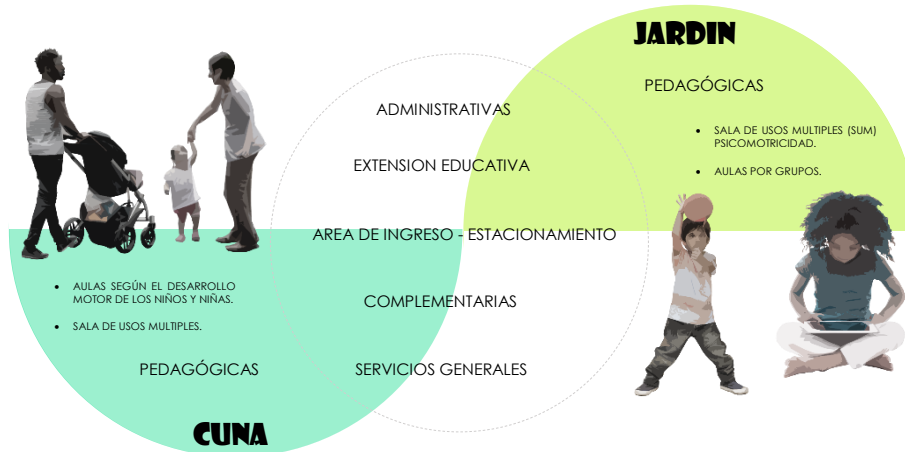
JARDIN

PEDAGÓGICAS

- SALA DE USOS MULTIPLES (SUM) PSICOMOTRICIDAD.
- AULAS POR GRUPOS.

ADMINISTRATIVAS

EXTENSION EDUCATIVA

AREA DE INGRESO - ESTACIONAMIENTO

COMPLEMENTARIAS

SERVICIOS GENERALES

- AULAS SEGÚN EL DESARROLLO MOTOR DE LOS NIÑOS Y NIÑAS.
- SALA DE USOS MULTIPLES.

PEDAGÓGICAS

CUNA